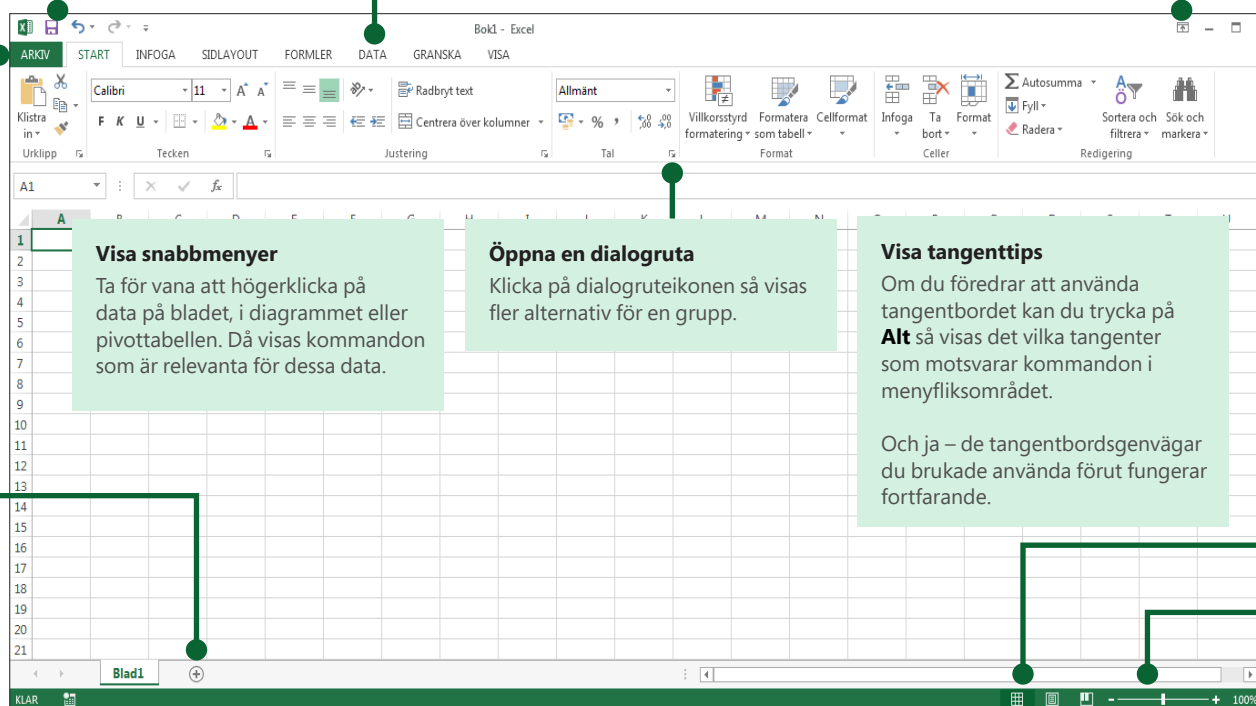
Bok1 - Excel

ARKIV START INFOGA SIDLAYOUT FORMLER DATA GRANSKA VISA

Klistra in Urklipp Calibri 11 A A F K U Tecken Radbryt text Centrera över kolumner Justering Allmänt % , Tal Villkorsstyrd formatering Formatera som tabell Cellformat Format Infoga Ta bort Format Celler Autosumma Fyll Radera Sortera och filtrera Sök och markera Redigering

A1 fx

A B C D E F G H I J K L M N O P Q R S T U

1 2 3 4 5 6 7 8 9 10 11 14 15 16 17 18 19 20 21

**Visa snabbmenyer**
Ta för vana att högerklicka på data på bladet, i diagrammet eller pivottabellen. Då visas kommandon som är relevanta för dessa data.

**Öppna en dialogruta**
Klicka på dialogruteikonen så visas fler alternativ för en grupp.

**Visa tangenttips**
Om du föredrar att använda tangentbordet kan du trycka på **Alt** så visas det vilka tangenter som motsvarar kommandon i menyfliksområdet.

Och ja – de tangentbordsgenvägar du brukade använda förut fungerar fortfarande.

Blad1

KLAR 100%